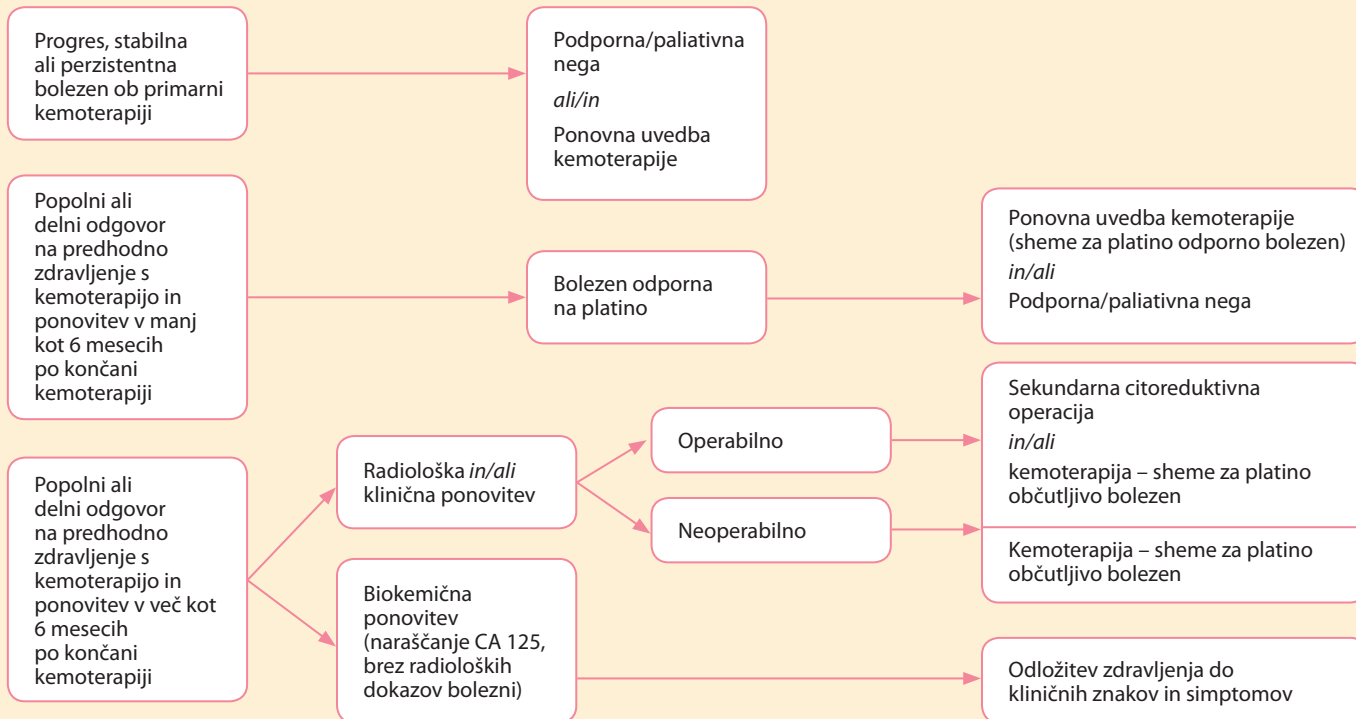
Progres, stabilna ali perzistentna bolezen ob primarni kemoterapiji

Podporna/paliativna nega
*ali/in*
Ponovna uvedba kemoterapije

Popolni ali delni odgovor na predhodno zdravljenje s kemoterapijo in ponovitev v manj kot 6 mesecih po končani kemoterapiji

Bolezen odporna na platino

Ponovna uvedba kemoterapije (sheme za platino odporno bolezen)
*in/ali*
Podporna/paliativna nega

Popolni ali delni odgovor na predhodno zdravljenje s kemoterapijo in ponovitev v več kot 6 mesecih po končani kemoterapiji

Radiološka *in/ali* klinična ponovitev

Operabilno

Neoperabilno

Sekundarna citoreduktivna operacija
*in/ali*
kemoterapija – sheme za platino občutljivo bolezen

Kemoterapija – sheme za platino občutljivo bolezen

Biokemična ponovitev (naraščanje CA 125, brez radioloških dokazov bolezni)

Odložitev zdravljenja do kliničnih znakov in simptomov